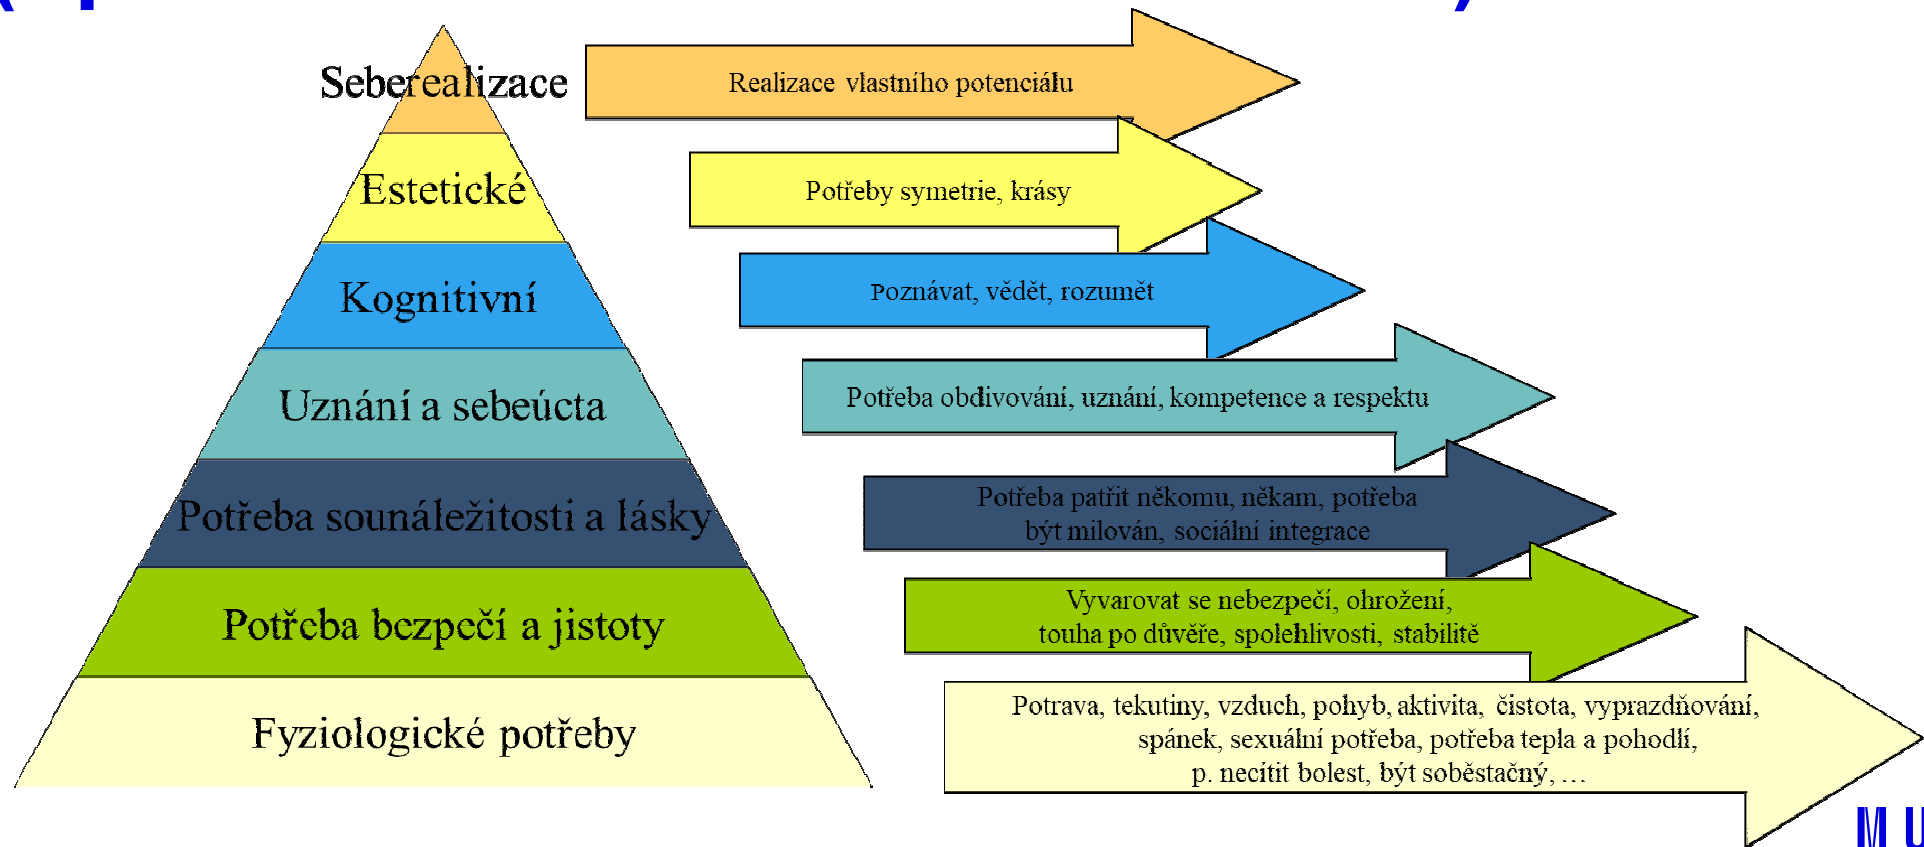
Seberealizace

Estetické

Kognitivní

Uznání a sebeúcta

Potřeba sounáležitosti a lásky

Potřeba bezpečí a jistoty

Fyziologické potřeby

Realizace vlastního potenciálu

Potřeby symetrie, krásy

Poznávat, vědět, rozumět

Potřeba obdivování, uznání, kompetence a respektu

Potřeba patřit někomu, někam, potřeba být milován, sociální integrace

Vyvarovat se nebezpečí, ohrožení, touha po důvěře, spolehlivosti, stabilitě

Potrava, tekutiny, vzduch, pohyb, aktivita, čistota, vyprazdňování, spánek, sexuální potřeba, potřeba tepla a pohodlí, p. necítit bolest, být soběstačný, …

MU